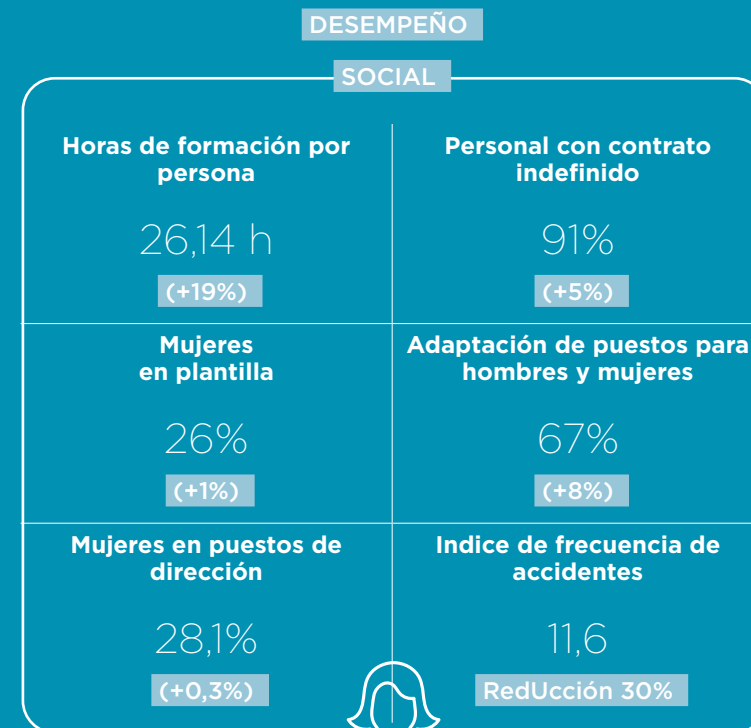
DESEMPEÑO

SOCIAL

Horas de formación por persona

26,14 h

(+19%)

Personal con contrato indefinido

91%

(+5%)

Mujeres en plantilla

26%

(+1%)

Adaptación de puestos para hombres y mujeres

67%

(+8%)

Mujeres en puestos de dirección

28,1%

(+0,3%)

Indice de frecuencia de accidentes

11,6

RedUcción 30%